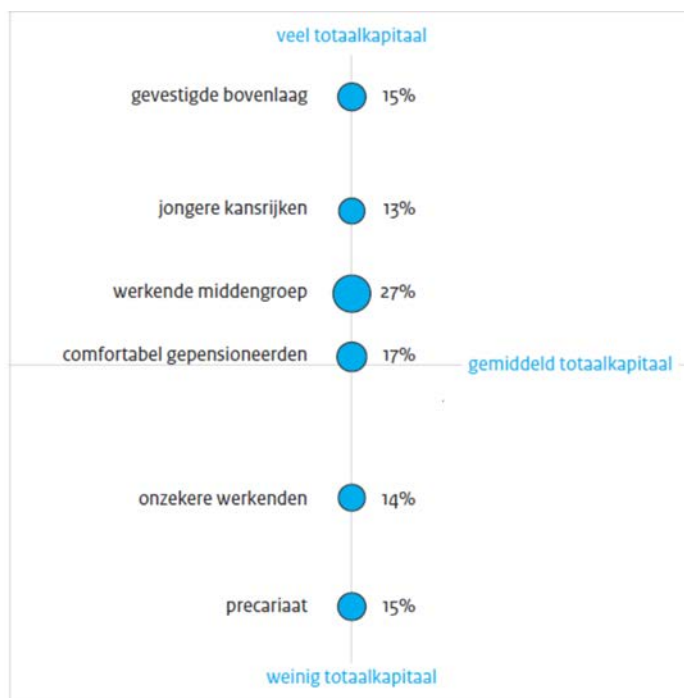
veel totaalkapitaal

gevestigde bovenlaag 15%

jongere kansrijken 13%

werkende middengroep 27%

comfortabel gepensioneerden 17%

gemiddeld totaalkapitaal

onzekere werkenden 14%

precariaat 15%

weinig totaalkapitaal